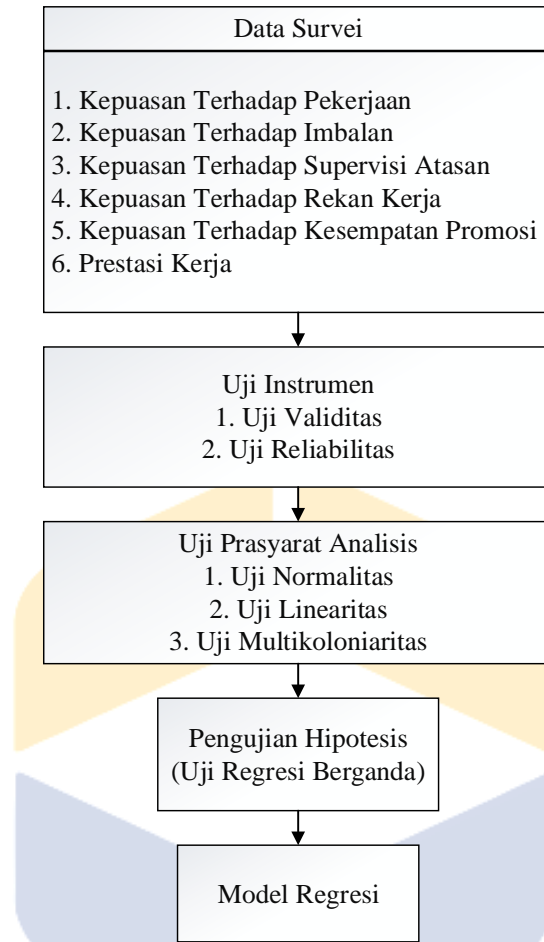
Data Survei

1. Kepuasan Terhadap Pekerjaan
2. Kepuasan Terhadap Imbalan
3. Kepuasan Terhadap Supervisi Atasan
4. Kepuasan Terhadap Rekan Kerja
5. Kepuasan Terhadap Kesempatan Promosi
6. Prestasi Kerja

Uji Instrumen
1. Uji Validitas
2. Uji Reliabilitas

Uji Prasyarat Analisis
1. Uji Normalitas
2. Uji Linearitas
3. Uji Multikoloniaritas

Pengujian Hipotesis
(Uji Regresi Berganda)

Model Regresi